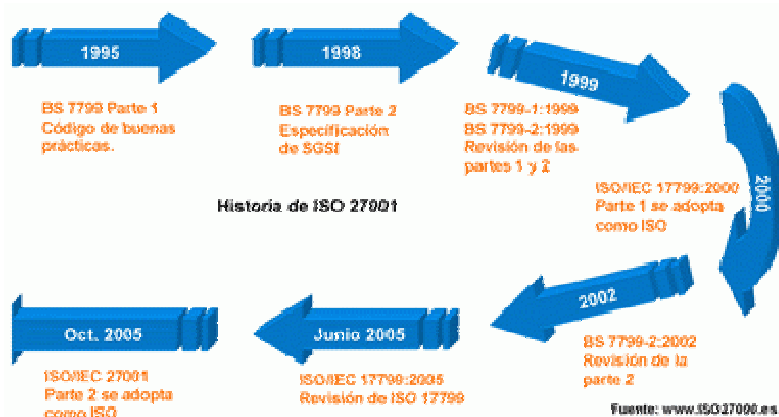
1995

BS 7799 Parte 1
Código de buenas prácticas.

1998

BS 7799 Parte 2
Especificación de SGSI

1999

BS 7799-1:1999
BS 7799-2:1999
Revisión de las partes 1 y 2

Historia de ISO 27001

2000

ISO/IEC 17799:2000
Parte 1 se adopta como ISO

2002

BS 7799-2:2002
Revisión de la parte 2

Junio 2005

ISO/IEC 17799:2005
Revisión de ISO 17799

Oct. 2005

ISO/IEC 27001
Parte 2 se adopta como ISO

Fuente: www.ISO27000.es